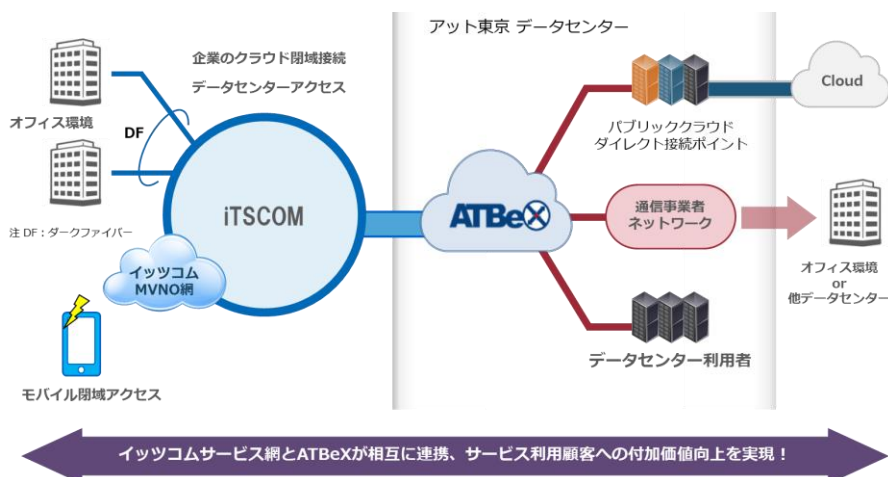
アット東京 データセンター

企業のクラウド閉域接続

データセンターアクセス

オフィス環境

DF

注 DF：ダークファイバー

iTSCOM

イッツコム MVNO網

モバイル閉域アクセス

ATBeX

パブリッククラウド ダイレクト接続ポイント

Cloud

通信事業者 ネットワーク

オフィス環境 or 他データセンター

データセンター利用者

イッツコムサービス網とATBeXが相互に連携、サービス利用顧客への付加価値向上を実現！